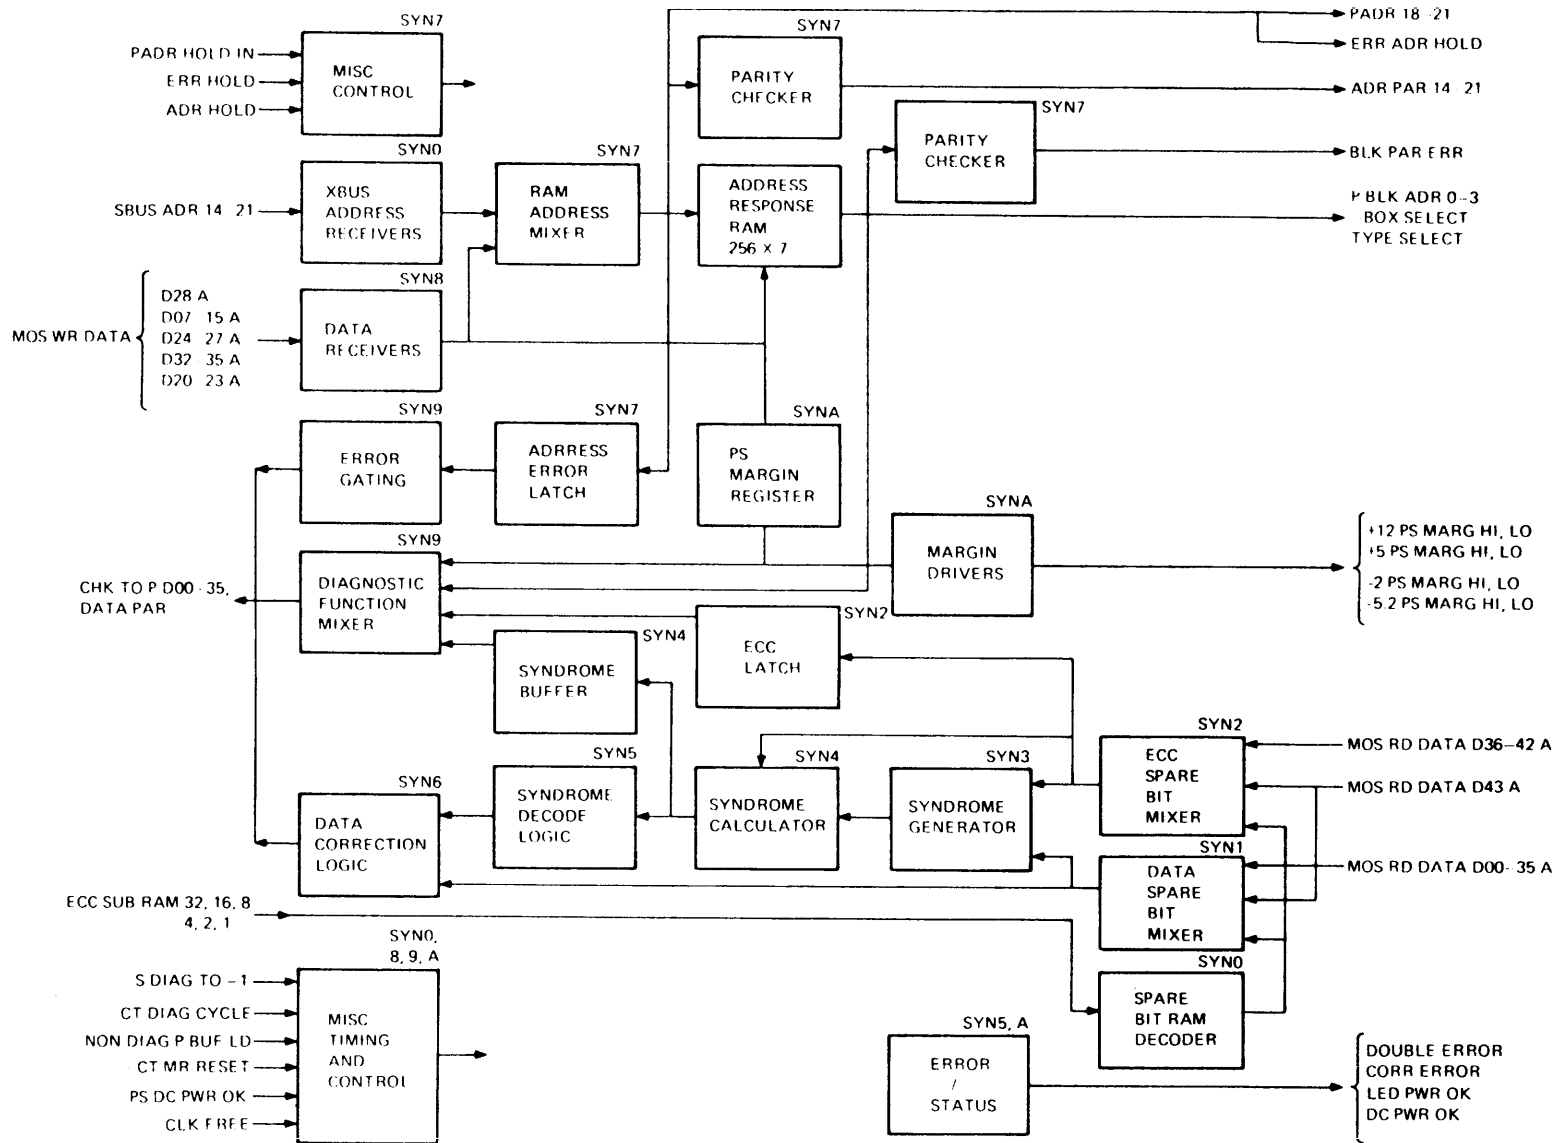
SYN7
PADR HOLD IN
ERR HOLD
ADR HOLD
MISC CONTROL

SYN7
PARITY CHECKER

PADR 18 21
ERR ADR HOLD
ADR PAR 14 21

SYN7
PARITY CHECKER
BLK PAR ERR

SYN0
SBUS ADR 14 21
XBUS ADDRESS RECEIVERS

SYN7
RAM ADDRESS MIXER

ADDRESS RESPONSE RAM 256 x 7

P BLK ADR 0-3
BOX SELECT
TYPE SELECT

SYN8
MOS WR DATA
D28 A
D07 15 A
D24 27 A
D32 35 A
D20 23 A
DATA RECEIVERS

SYN9
ERROR GATING

SYN7
ADRRESS ERROR LATCH

SYNA
PS MARGIN REGISTER

SYNA
MARGIN DRIVERS
+12 PS MARG HI, LO
+5 PS MARG HI, LO
-2 PS MARG HI, LO
-5.2 PS MARG HI, LO

SYN9
CHK TO P D00 35, DATA PAR
DIAGNOSTIC FUNCTION MIXER

SYN2
ECC LATCH

SYN4
SYNDROME BUFFER

SYN2
ECC SPARE BIT MIXER
MOS RD DATA D36–42 A
MOS RD DATA D43 A

SYN6
DATA CORRECTION LOGIC

SYN5
SYNDROME DECODE LOGIC

SYN4
SYNDROME CALCULATOR

SYN3
SYNDROME GENERATOR

SYN1
DATA SPARE BIT MIXER
MOS RD DATA D00- 35 A

ECC SUB RAM 32, 16, 8
4, 2, 1

SYN0
SPARE BIT RAM DECODER

SYN0, 8, 9, A
S DIAG TO -1
CT DIAG CYCLE
NON DIAG P BUF LD
CT MR RESET
PS DC PWR OK
CLK FREE
MISC TIMING AND CONTROL

SYN5, A
ERROR / STATUS
DOUBLE ERROR
CORR ERROR
LED PWR OK
DC PWR OK